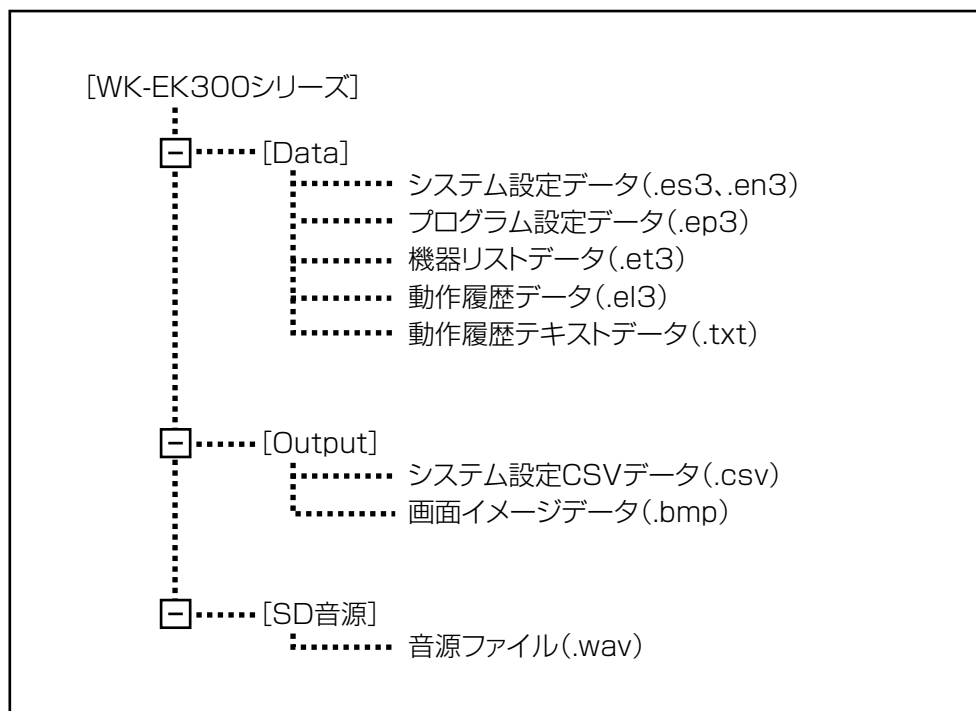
[WK-EK300シリーズ]

[Data]

システム設定データ(.es3、.en3)

プログラム設定データ(.ep3)

機器リストデータ(.et3)

動作履歴データ(.el3)

動作履歴テキストデータ(.txt)

[Output]

システム設定CSVデータ(.csv)

画面イメージデータ(.bmp)

[SD音源]

音源ファイル(.wav)